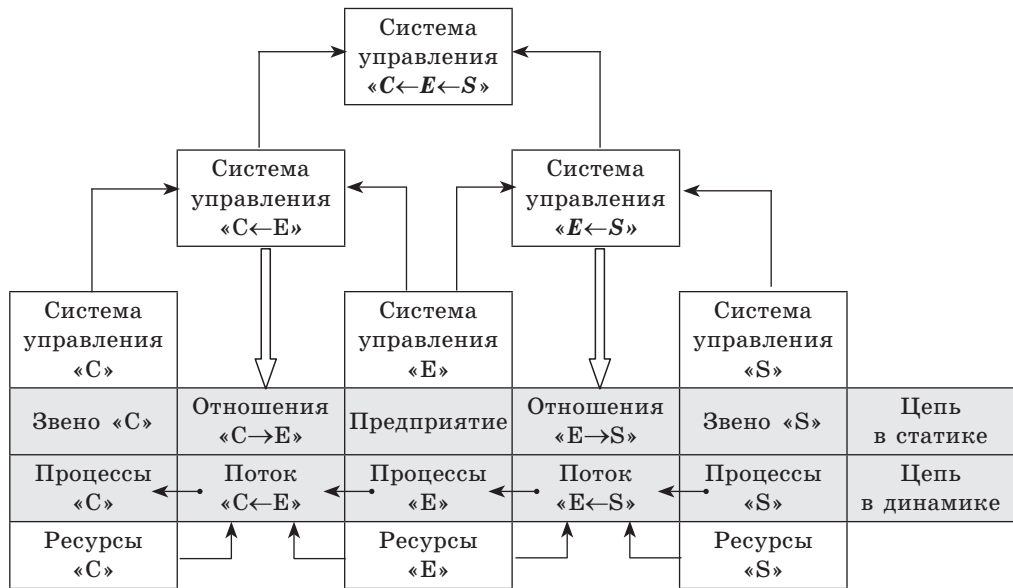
Система управления «$C \leftarrow E \leftarrow S$»

Система управления «$C \leftarrow E$»

Система управления «$E \leftarrow S$»

Система управления «C»

Система управления «E»

Система управления «S»

Звено «C»

Отношения «$C \rightarrow E$»

Предприятие

Отношения «$E \rightarrow S$»

Звено «S»

Цепь в статике

Процессы «C»

Поток «$C \leftarrow E$»

Процессы «E»

Поток «$E \leftarrow S$»

Процессы «S»

Цепь в динамике

Ресурсы «C»

Ресурсы «E»

Ресурсы «S»